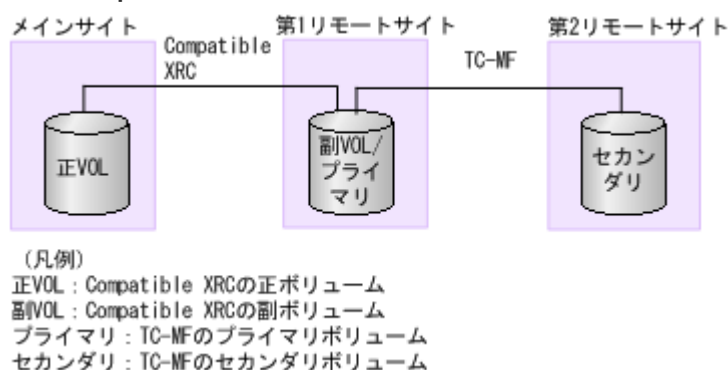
メインサイト

第1リモートサイト

第2リモートサイト

Compatible XRC

TC-MF

正VOL

副VOL/プライマリ

セカンダリ

（凡例）
正VOL：Compatible XRCの正ボリューム
副VOL：Compatible XRCの副ボリューム
プライマリ：TC-MFのプライマリボリューム
セカンダリ：TC-MFのセカンダリボリューム